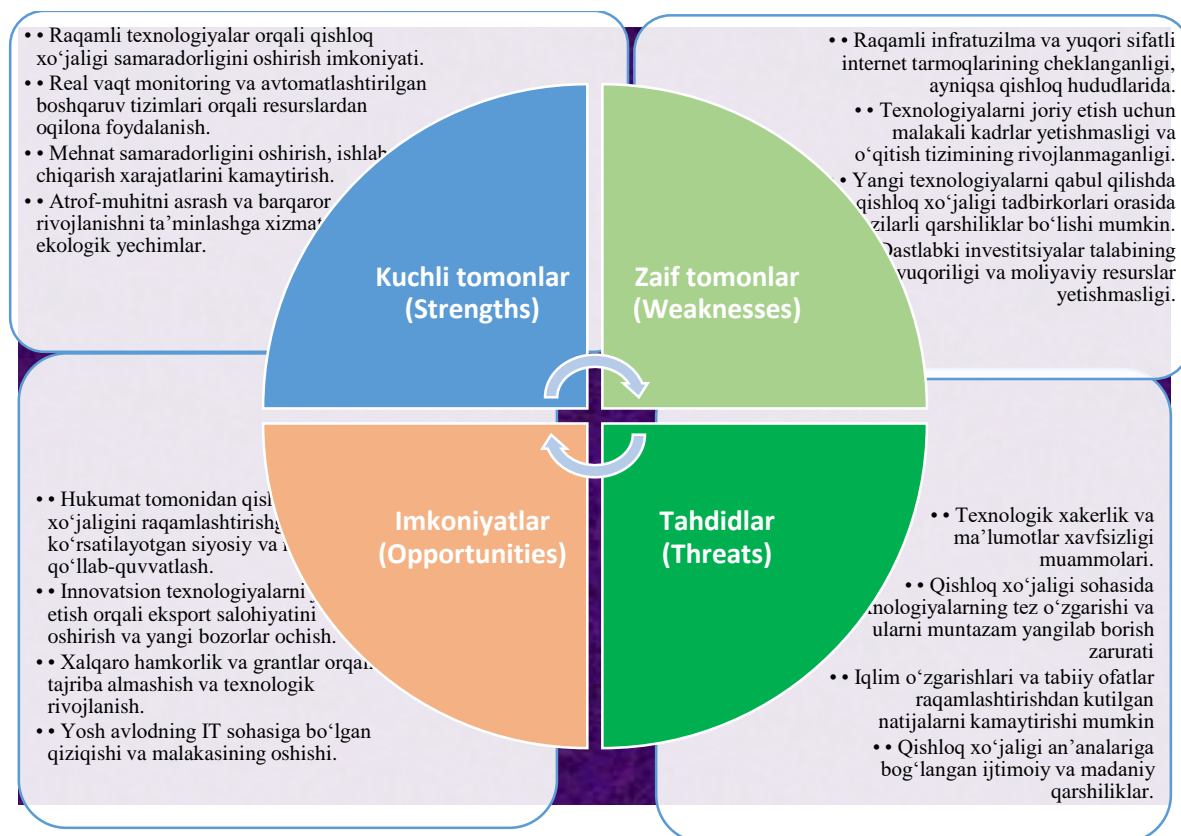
• • Raqamli texnologiyalar orqali qishloq xo‘jaligi samaradorligini oshirish imkoniyati.

• • Real vaqt monitoring va avtomatlashtirilgan boshqaruv tizimlari orqali resurslardan oqilona foydalanish.

• • Mehnat samaradorligini oshirish, ishlab chiqarish xarajatlarini kamaytirish.

• • Atrof-muhitni asrash va barqaror rivojlanishni ta’minlashga xizmat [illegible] ekologik yechimlar.

• • Raqamli infratuzilma va yuqori sifatli internet tarmoqlarining cheklanganligi, ayniqsa qishloq hududlarida.

• • Texnologiyalarni joriy etish uchun malakali kadrlar yetishmasligi va o‘qitish tizimining rivojlanmaganligi.

• Yangi texnologiyalarni qabul qilishda qishloq xo‘jaligi tadbirkorlari orasida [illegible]zilarli qarshiliklar bo‘lishi mumkin.

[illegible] Dastlabki investitsiyalar talabining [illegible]yuqoriligi va moliyaviy resurslar yetishmasligi.

Kuchli tomonlar (Strengths)

Zaif tomonlar (Weaknesses)

Imkoniyatlar (Opportunities)

Tahdidlar (Threats)

• • Hukumat tomonidan qish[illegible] xo‘jaligini raqamlashtirishga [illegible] ko‘rsatilayotgan siyosiy va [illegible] qo‘llab-quvvatlash.

• • Innovatsion texnologiyalarni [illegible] etish orqali eksport salohiyatini oshirish va yangi bozorlar ochish.

• • Xalqaro hamkorlik va grantlar orqali tajriba almashish va texnologik rivojlanish.

• • Yosh avlodning IT sohasiga bo‘lgan qiziqishi va malakasining oshishi.

• • Texnologik xakerlik va ma’lumotlar xavfsizligi muammolari.

• • Qishloq xo‘jaligi sohasida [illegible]xnologiyalarning tez o‘zgarishi va ularni muntazam yangilab borish zarurati

• • Iqlim o‘zgarishlari va tabiiy ofatlar raqamlashtirishdan kutilgan natijalarni kamaytirishi mumkin

• • Qishloq xo‘jaligi an’analariga bog‘langan ijtimoiy va madaniy qarshiliklar.